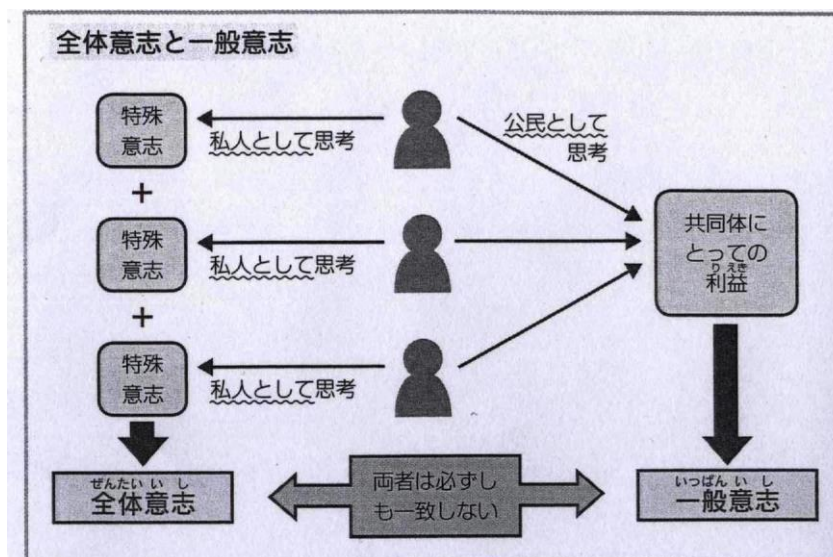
全体意志と一般意志

特殊意志

私人として思考

公民として思考

+

特殊意志

私人として思考

共同体にとっての利益（りえき）

+

特殊意志

私人として思考

全体意志（ぜんたいいし）

両者は必ずしも一致しない

一般意志（いっぱんいし）